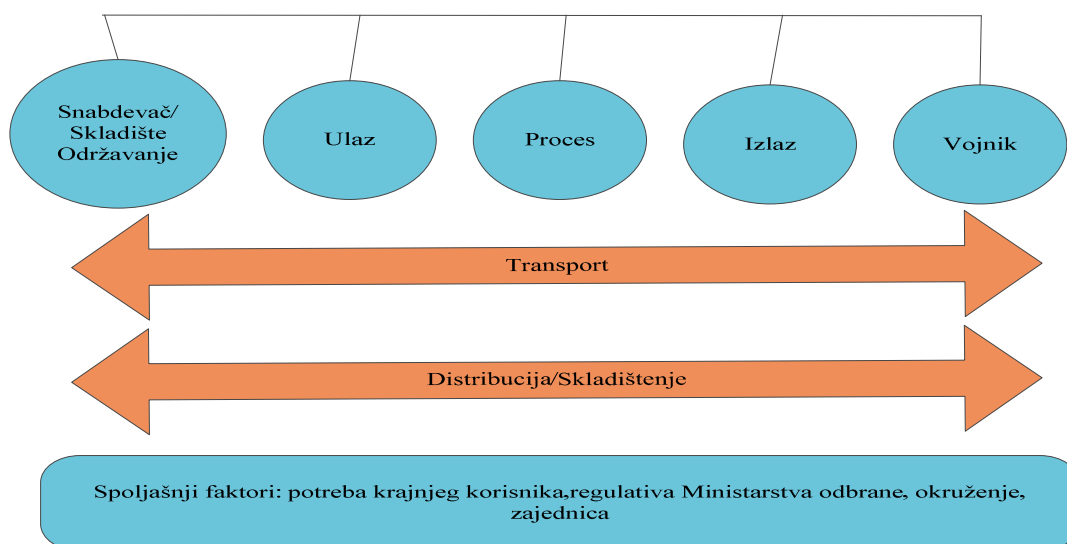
Snabdevač/
Skladište
Održavanje

Ulaz

Proces

Izlaz

Vojnik

Transport

Distribucija/Skladištenje

Spoljašnji faktori: potreba krajnjeg korisnika,regulativa Ministarstva odbrane, okruženje, zajednica